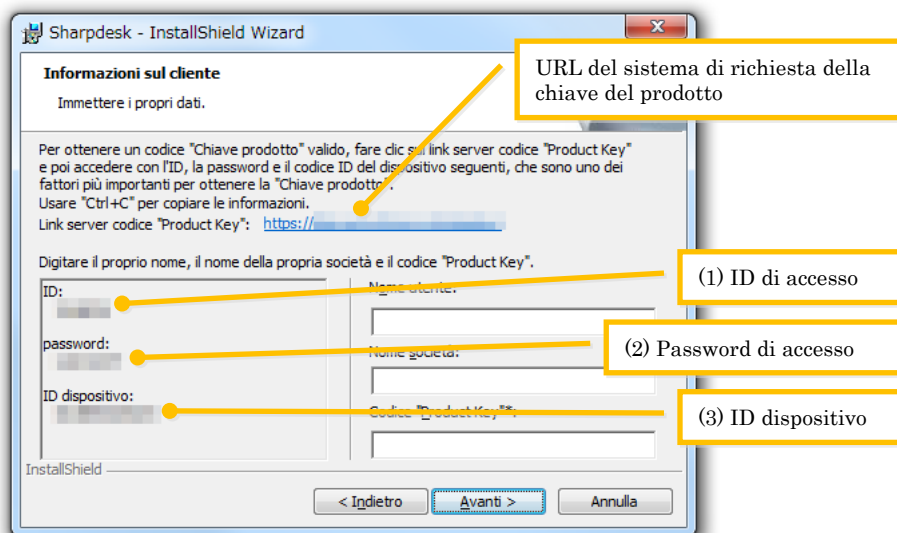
Sharpdesk - InstallShield Wizard

Informazioni sul cliente

Immettere i propri dati.

URL del sistema di richiesta della chiave del prodotto

Per ottenere un codice "Chiave prodotto" valido, fare clic sul link server codice "Product Key" e poi accedere con l'ID, la password e il codice ID del dispositivo seguenti, che sono uno dei fattori più importanti per ottenere la "Chiave prodotto".
Usare "Ctrl+C" per copiare le informazioni.
Link server codice "Product Key": https://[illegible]

Digitare il proprio nome, il nome della propria società e il codice "Product Key".

ID:
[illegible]

password:
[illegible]

ID dispositivo:
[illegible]

Nome utente:

Nome società:

Codice "Product Key"*:

(1) ID di accesso

(2) Password di accesso

(3) ID dispositivo

InstallShield

< Indietro

Avanti >

Annulla